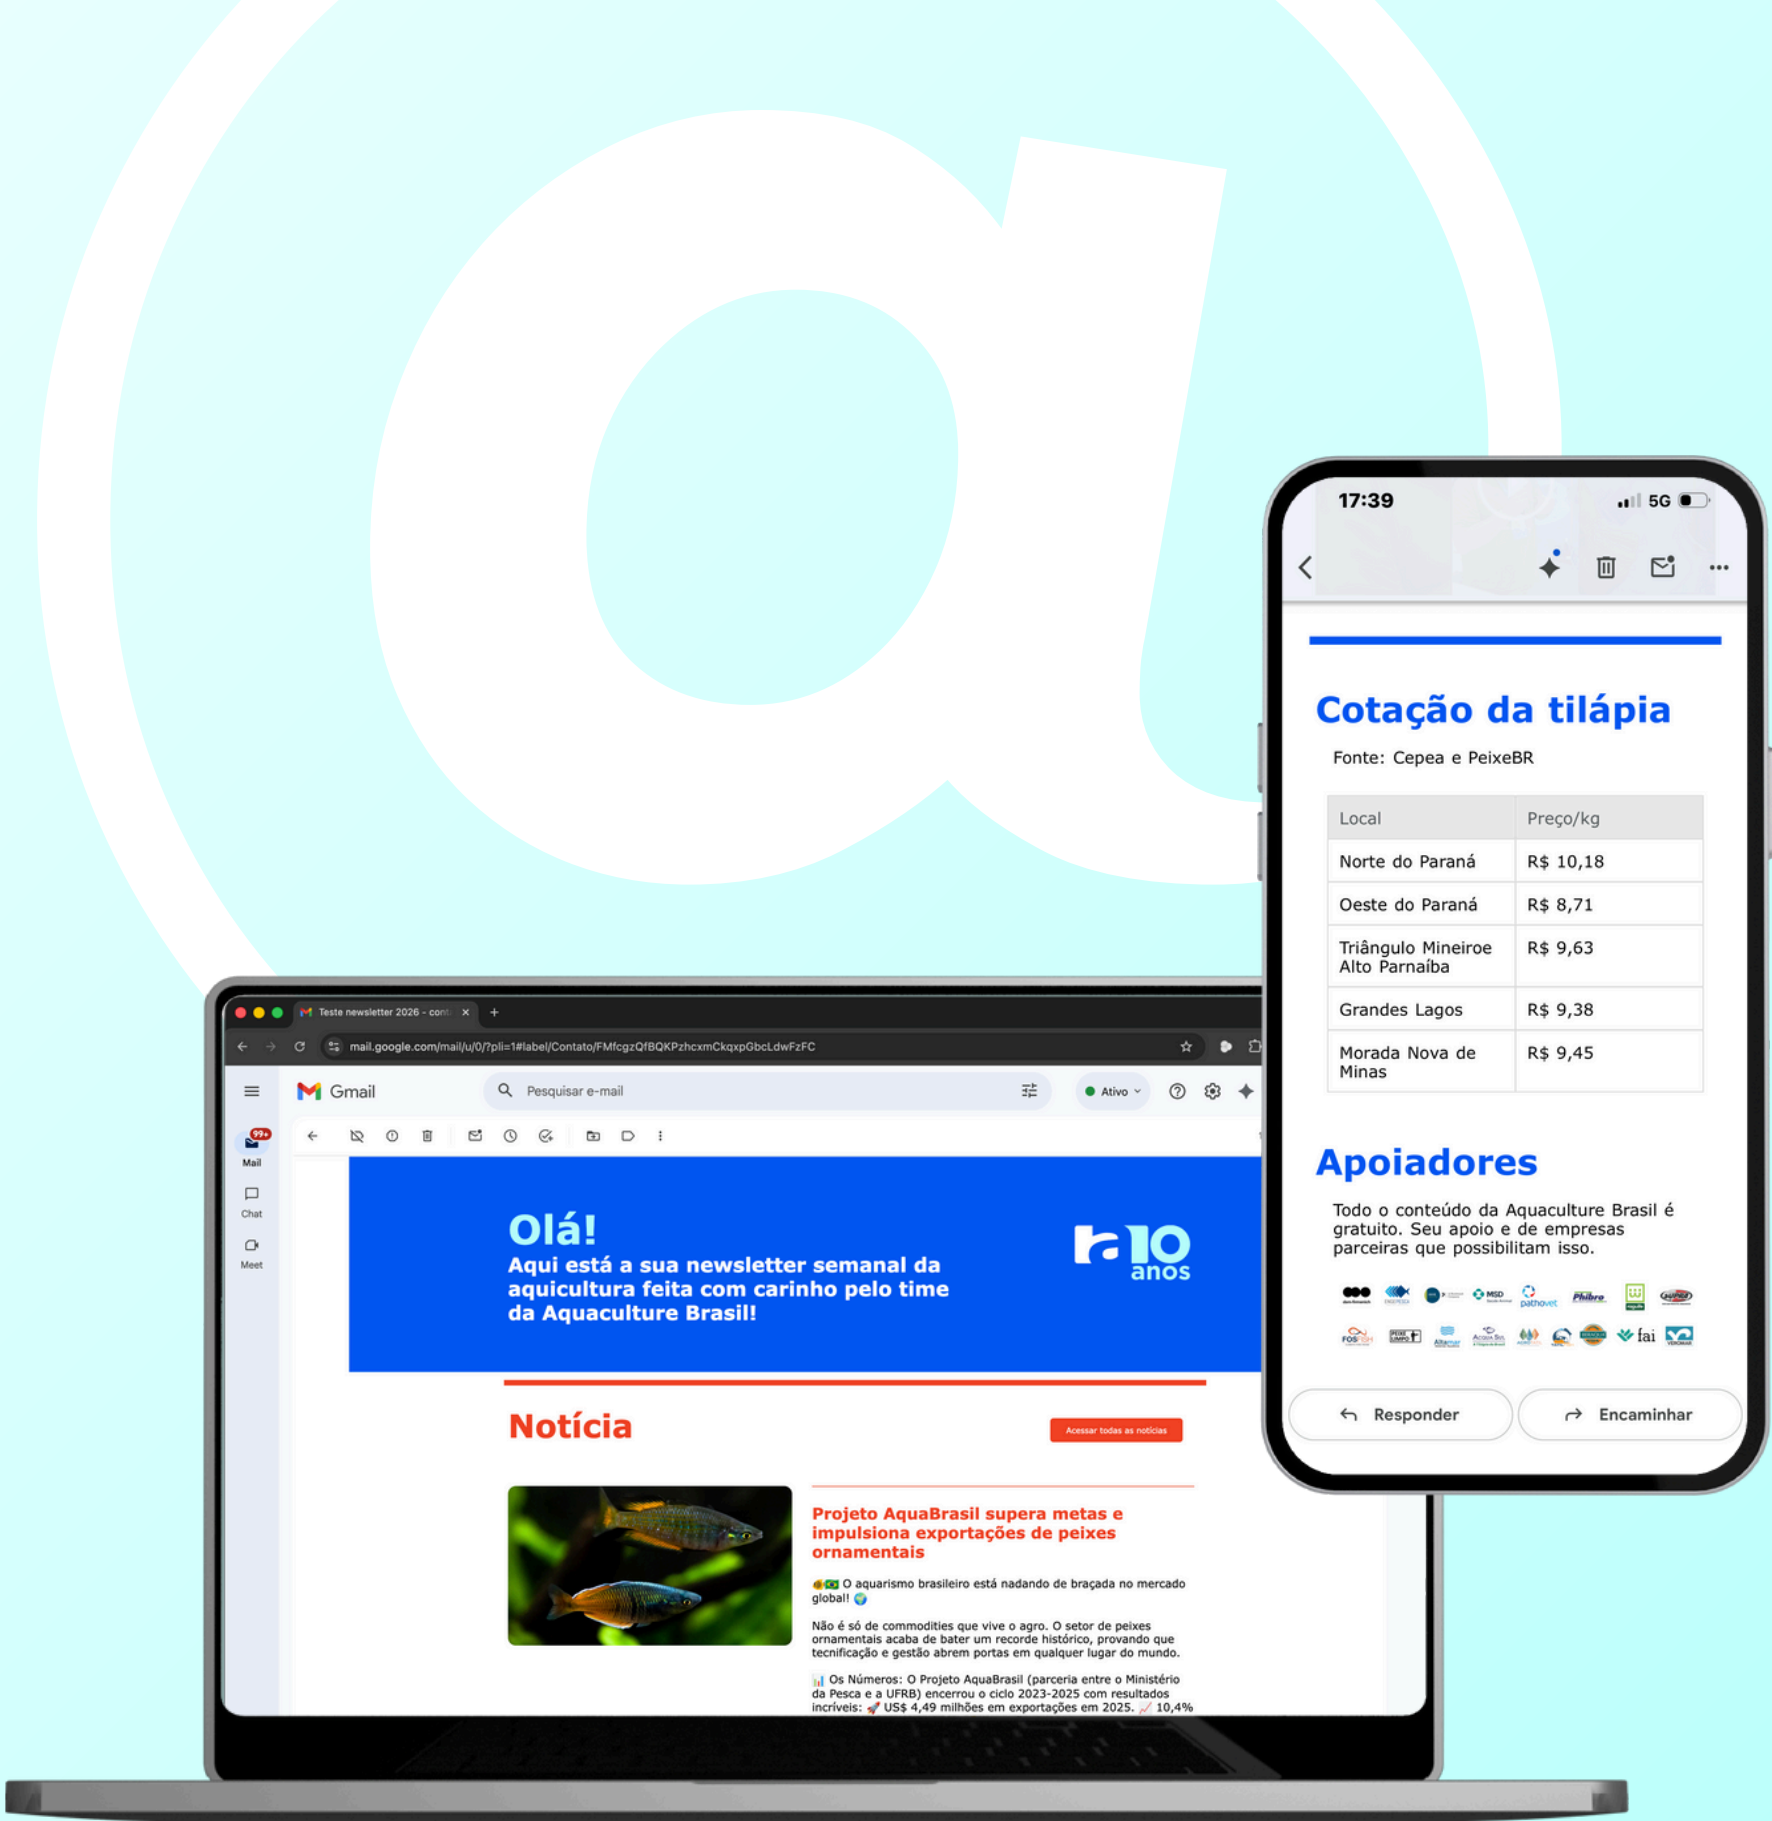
Teste newsletter 2026 - cont
mail.google.com/mail/u/0/?pli=1#label/Contato/FMfcgzQfBQKPzhcxmCkqxpGbcLdwFzFC

Gmail
Pesquisar e-mail
Ativo

99+
Mail
Chat
Meet

Olá!
Aqui está a sua newsletter semanal da aquicultura feita com carinho pelo time da Aquaculture Brasil!

10 anos

Notícia

Acessar todas as notícias

Projeto AquaBrasil supera metas e impulsiona exportações de peixes ornamentais

O aquarismo brasileiro está nadando de braçada no mercado global!

Não é só de commodities que vive o agro. O setor de peixes ornamentais acaba de bater um recorde histórico, provando que tecnificação e gestão abrem portas em qualquer lugar do mundo.

Os Números: O Projeto AquaBrasil (parceria entre o Ministério da Pesca e a UFRB) encerrou o ciclo 2023-2025 com resultados incríveis: US$ 4,49 milhões em exportações em 2025. 10,4%

17:39
5G

Cotação da tilápia

Fonte: Cepea e PeixeBR

| Local | Preço/kg |
|---|---|
| Norte do Paraná | R$ 10,18 |
| Oeste do Paraná | R$ 8,71 |
| Triângulo Mineiroe Alto Parnaíba | R$ 9,63 |
| Grandes Lagos | R$ 9,38 |
| Morada Nova de Minas | R$ 9,45 |

Apoiadores

Todo o conteúdo da Aquaculture Brasil é gratuito. Seu apoio e de empresas parceiras que possibilitam isso.

pathovet
Phibro
fai

Responder
Encaminhar